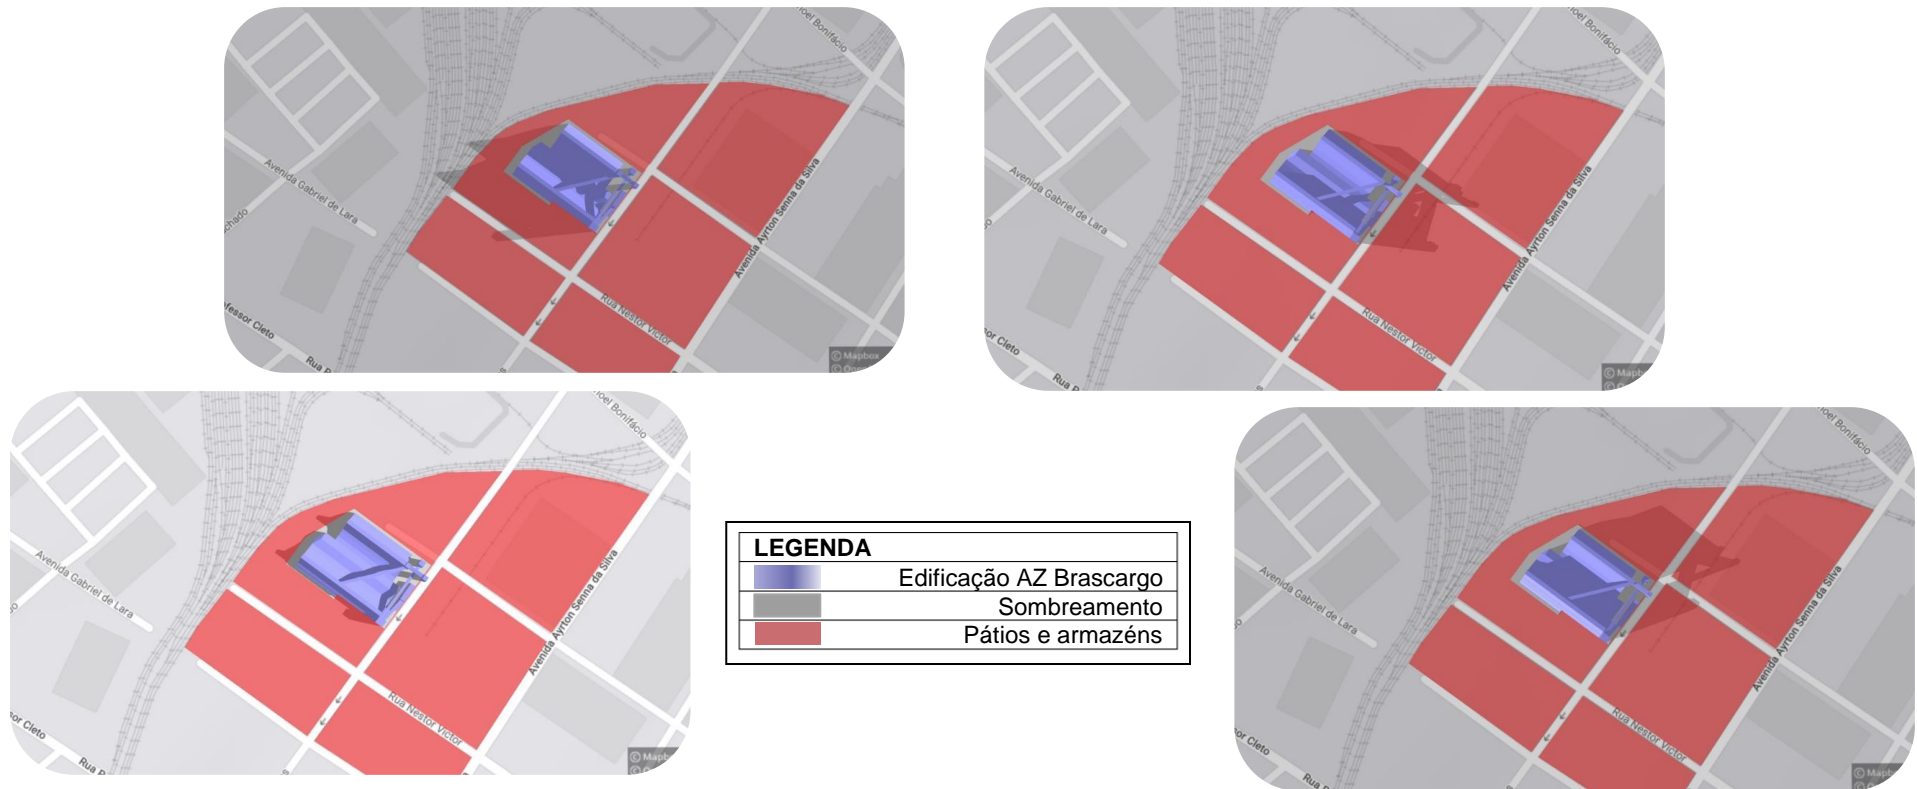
oel Bonifácio
Avenida Gabriel de Lara
chado
Avenida Ayrton Senna da Silva
Rua Nestor Victor
essor Cleto
Rua P
© Mapbox
© O

oel Bonifácio
Avenida Gabriel de Lara
Avenida Ayrton Senna da Silva
Rua Nestor Victor
or Cleto
Rua P
© Mapb
© O

oel Bonifácio
Avenida Gabriel de Lara
Avenida Ayrton Senna da Silva
Rua Nestor Victor
or Cleto
Rua P
© Mapb
© O

| LEGENDA | |
|---|---|
| | Edificação AZ Brascargo |
| | Sombreamento |
| | Pátios e armazéns |

oel Bonifácio
Avenida Gabriel de Lara
Avenida Ayrton Senna da Silva
Rua Nestor Victor
or Cleto
Rua P
© Mapb
© O